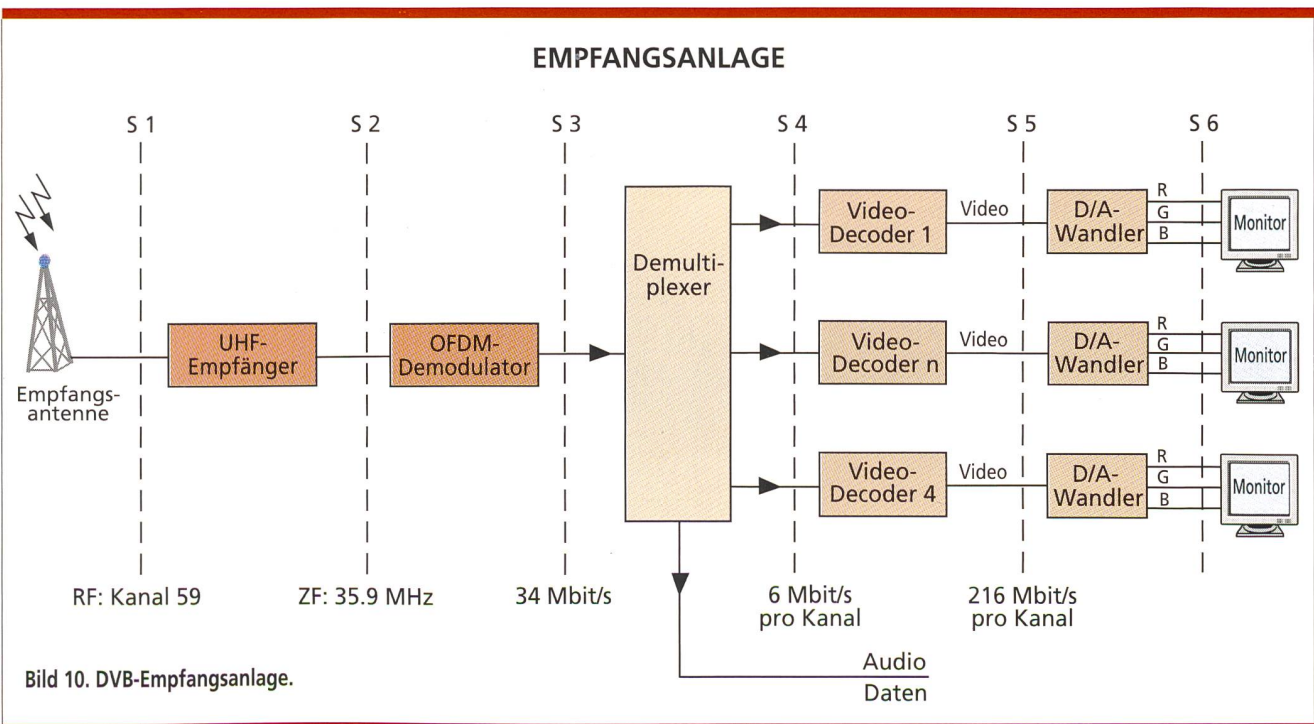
EMPFANGSANLAGE

S 1

S 2

S 3

S 4

S 5

S 6

Empfangsantenne

UHF-Empfänger

OFDM-Demodulator

Demultiplexer

Video-Decoder 1

Video

D/A-Wandler

R
G
B

Monitor

Video-Decoder n

Video

D/A-Wandler

R
G
B

Monitor

Video-Decoder 4

Video

D/A-Wandler

R
G
B

Monitor

RF: Kanal 59

ZF: 35.9 MHz

34 Mbit/s

6 Mbit/s pro Kanal

216 Mbit/s pro Kanal

Audio

Daten

Bild 10. DVB-Empfangsanlage.